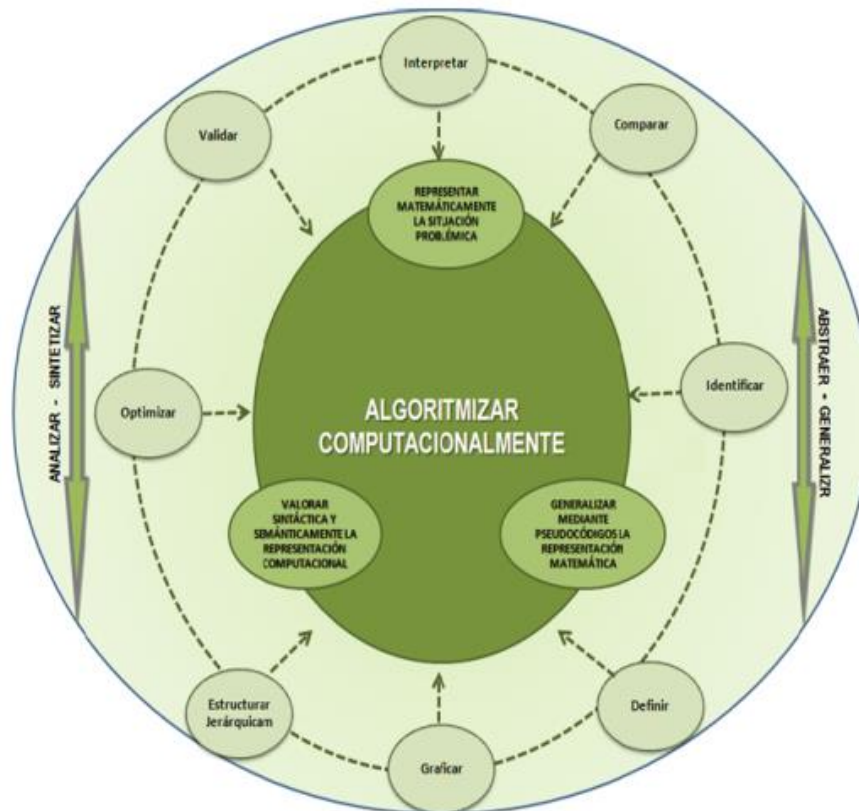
Interpretar

Validar

Comparar

REPRESENTAR MATEMÁTICAMENTE LA SITUACIÓN PROBLÉMICA

ANALIZAR - SINTETIZAR

ABSTRAER - GENERALIZR

Optimizar

ALGORITMIZAR COMPUTACIONALMENTE

Identificar

VALORAR SINTÁCTICA Y SEMÁNTICAMENTE LA REPRESENTACIÓN COMPUTACIONAL

GENERALIZAR MEDIANTE PSEUDOCÓDIGOS LA REPRESENTACIÓN MATEMÁTICA

Estructurar Jerárquicam

Definir

Graficar